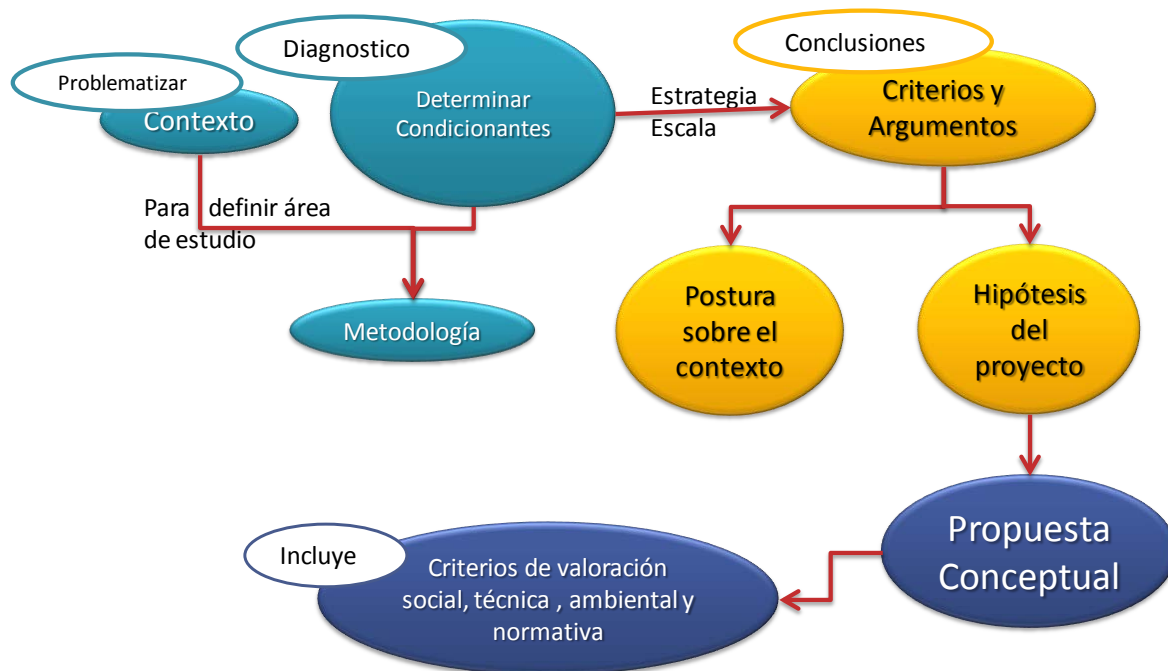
Problematizar

Contexto

Diagnostico

Determinar Condicionantes

Conclusiones

Estrategia
Escala

Criterios y Argumentos

Para definir área de estudio

Metodología

Postura sobre el contexto

Hipótesis del proyecto

Propuesta Conceptual

Incluye

Criterios de valoración social, técnica , ambiental y normativa